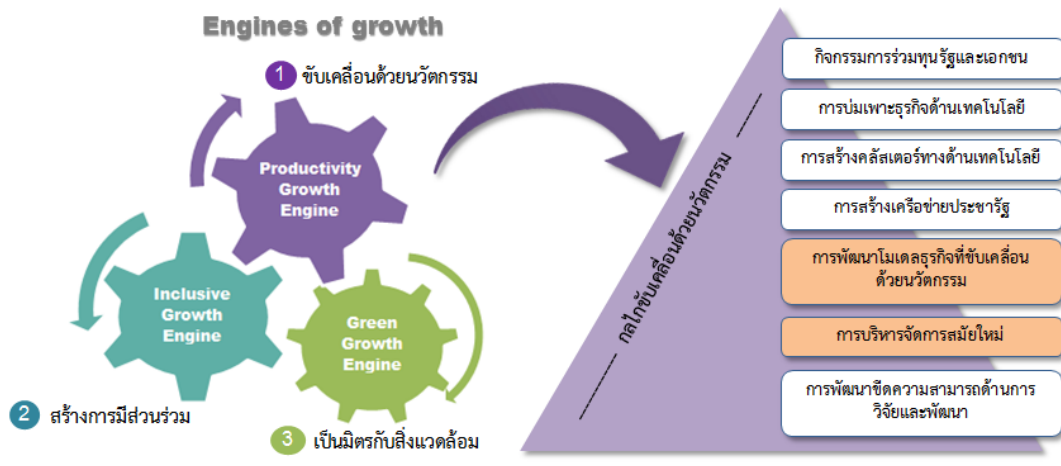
Engines of growth

1 ขับเคลื่อนด้วยนวัตกรรม

Productivity Growth Engine

Inclusive Growth Engine

Green Growth Engine

2 สร้างการมีส่วนร่วม

3 เป็นมิตรกับสิ่งแวดล้อม

กลไกขับเคลื่อนด้วยนวัตกรรม

กิจกรรมการร่วมทุนรัฐและเอกชน

การบ่มเพาะธุรกิจด้านเทคโนโลยี

การสร้างคลัสเตอร์ทางด้านเทคโนโลยี

การสร้างเครือข่ายประชารัฐ

การพัฒนาโมเดลธุรกิจที่ขับเคลื่อนด้วยนวัตกรรม

การบริหารจัดการสมัยใหม่

การพัฒนาขีดความสามารถด้านการวิจัยและพัฒนา